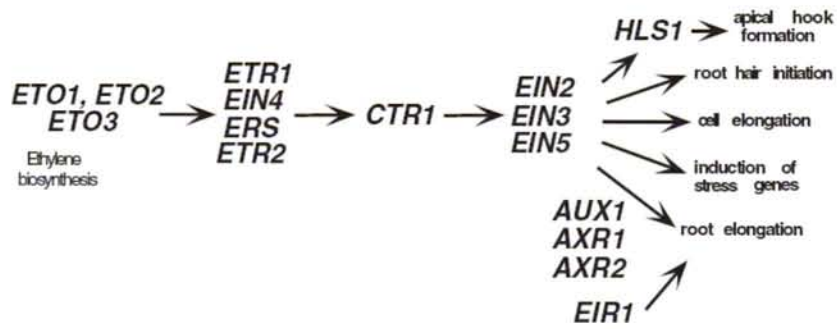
ETO1, ETO2
ETO3

Ethylene biosynthesis

ETR1
EIN4
ERS
ETR2

CTR1

EIN2
EIN3
EIN5

HLS1

apical hook formation

root hair initiation

cell elongation

induction of stress genes

root elongation

AUX1
AXR1
AXR2

EIR1